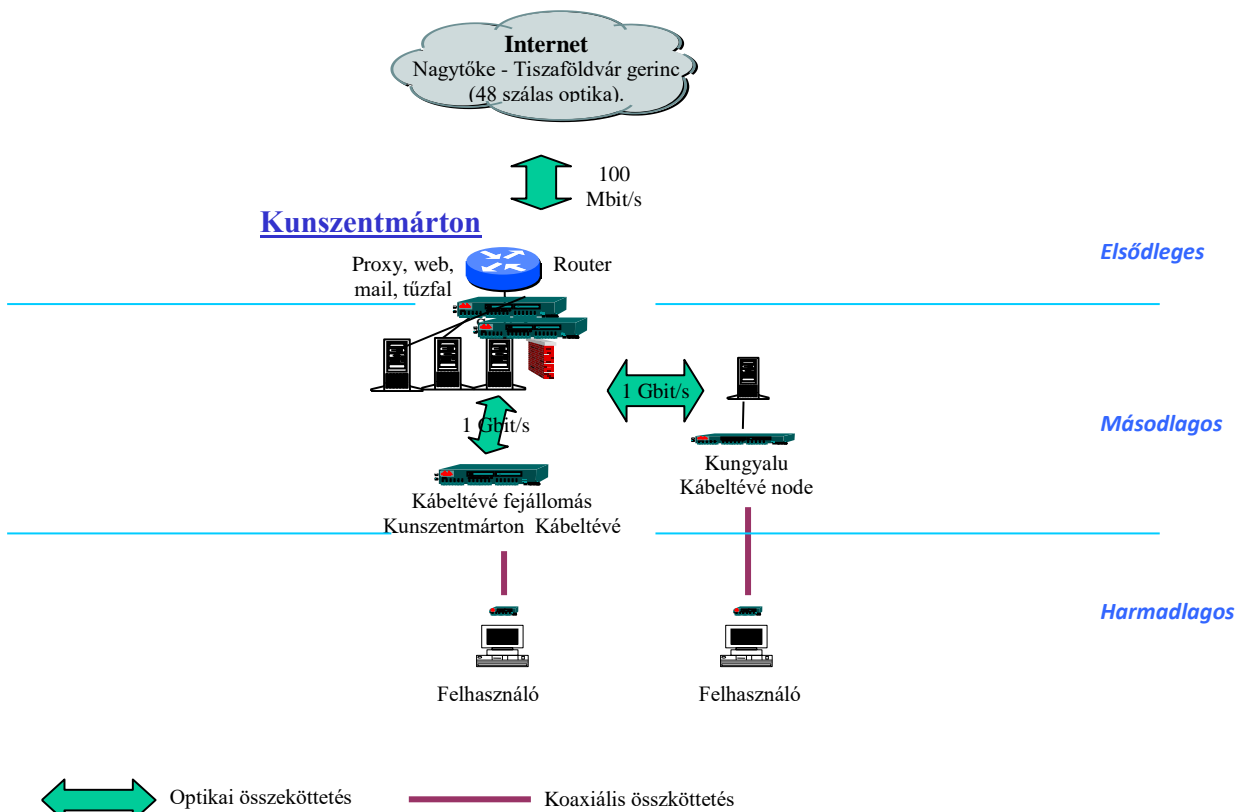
Internet
Nagytőke - Tiszaföldvár gerinc
(48 szálas optika).

100
Mbit/s

Kunszentmárton

Proxy, web, mail, tűzfal

Router

Elsődleges

1 Gbit/s

1 Gbit/s

Másodlagos

Kungyalu
Kábeltévé node

Kábeltévé fejállomás
Kunszentmárton Kábeltévé

Harmadlagos

Felhasználó

Felhasználó

Optikai összeköttetés

Koaxiális összköttetés